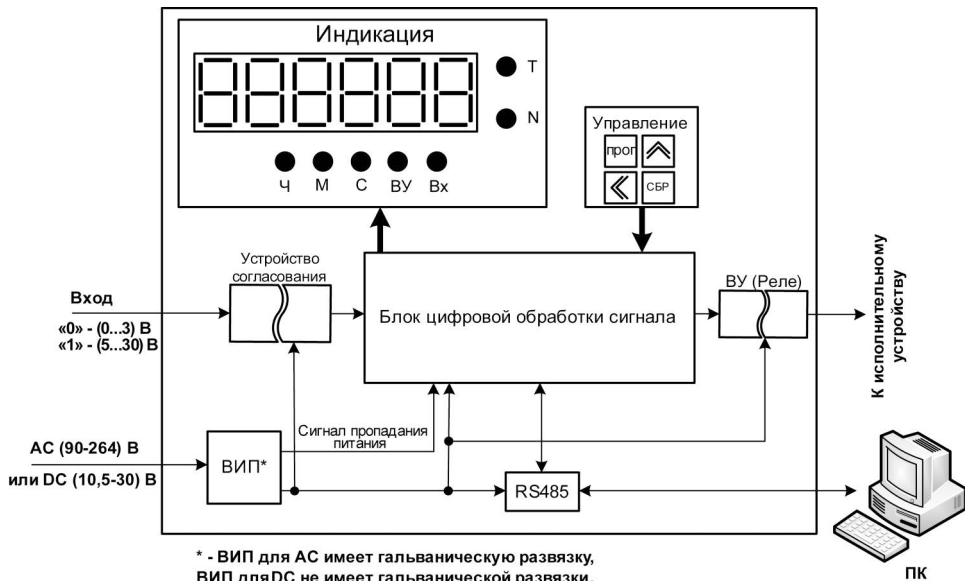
Индикация

T

N

Ч М С ВУ Вх

Управление

прог

СБР

Устройство согласования

Вход

«0» - (0...3) В
«1» - (5...30) В

Блок цифровой обработки сигнала

ВУ (Реле)

К исполнительному устройству

АС (90-264) В

или DC (10,5-30) В

ВИП*

Сигнал пропадания питания

RS485

ПК

* - ВИП для АС имеет гальваническую развязку,
ВИП для DC не имеет гальванической развязки.